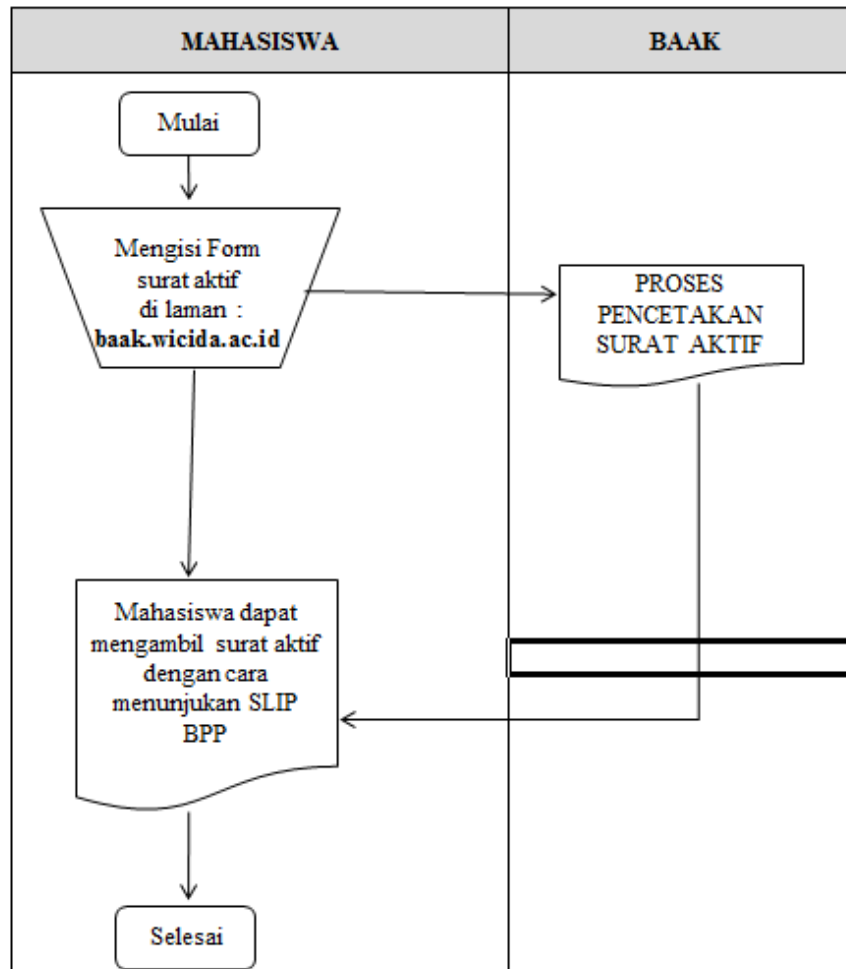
| MAHASISWA | BAAK |
|---|---|

Mulai

Mengisi Form surat aktif di laman : **baak.wicida.ac.id**

PROSES PENCETAKAN SURAT AKTIF

Mahasiswa dapat mengambil surat aktif dengan cara menunjukan SLIP BPP

Selesai